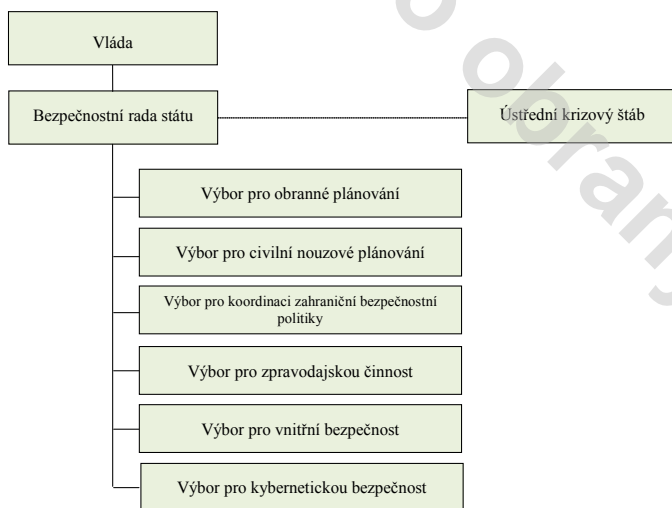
Vláda

Bezpečnostní rada státu

Ústřední krizový štáb

Výbor pro obranné plánování

Výbor pro civilní nouzové plánování

Výbor pro koordinaci zahraniční bezpečnostní politiky

Výbor pro zpravodajskou činnost

Výbor pro vnitřní bezpečnost

Výbor pro kybernetickou bezpečnost